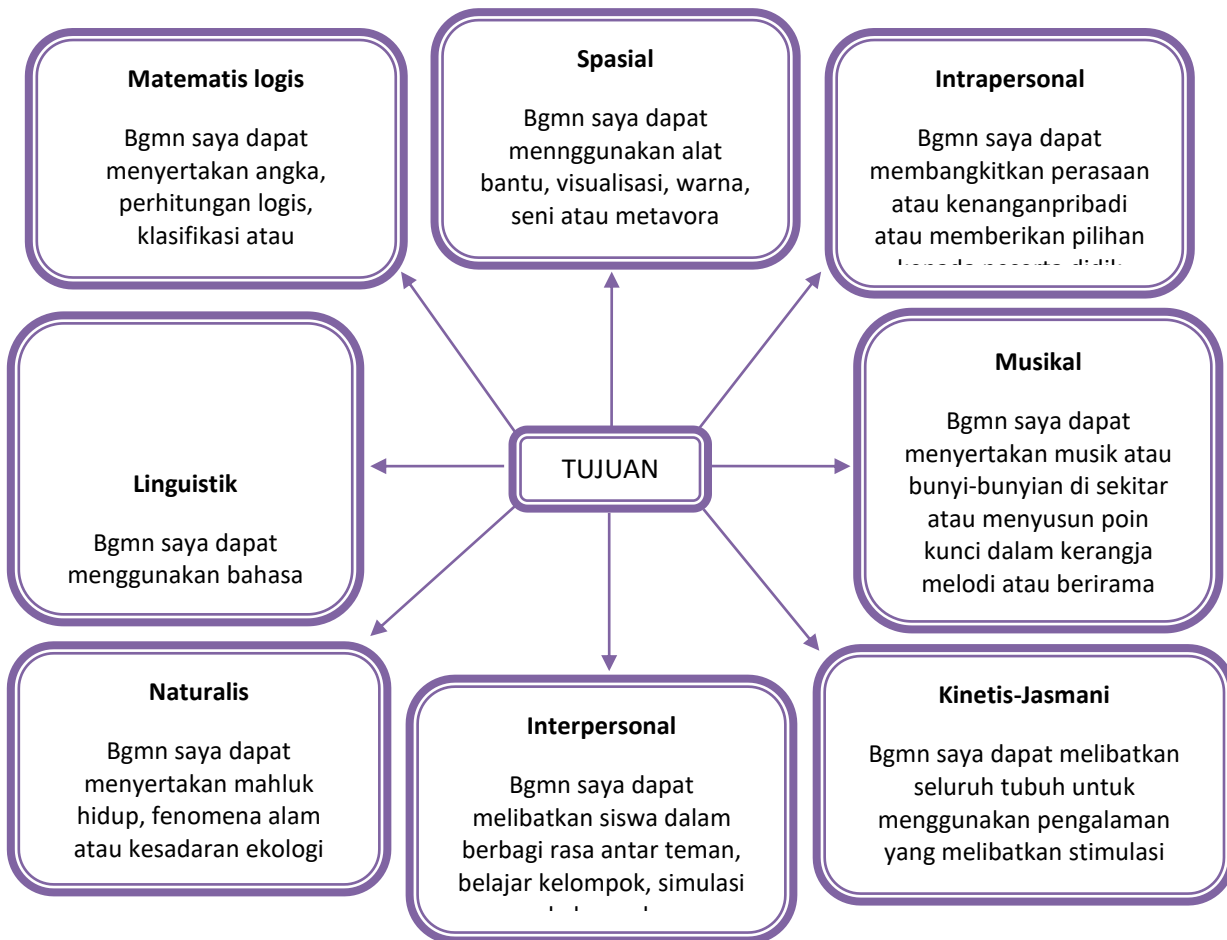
Matematis logis

Bgmn saya dapat menyertakan angka, perhitungan logis, klasifikasi atau

Spasial

Bgmn saya dapat mennggunakan alat bantu, visualisasi, warna, seni atau metavora

Intrapersonal

Bgmn saya dapat membangkitkan perasaan atau kenanganpribadi atau memberikan pilihan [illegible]

Linguistik

Bgmn saya dapat menggunakan bahasa

TUJUAN

Musikal

Bgmn saya dapat menyertakan musik atau bunyi-bunyian di sekitar atau menyusun poin kunci dalam kerangja melodi atau berirama

Naturalis

Bgmn saya dapat menyertakan mahluk hidup, fenomena alam atau kesadaran ekologi

Interpersonal

Bgmn saya dapat melibatkan siswa dalam berbagi rasa antar teman, belajar kelompok, simulasi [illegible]

Kinetis-Jasmani

Bgmn saya dapat melibatkan seluruh tubuh untuk menggunakan pengalaman yang melibatkan stimulasi